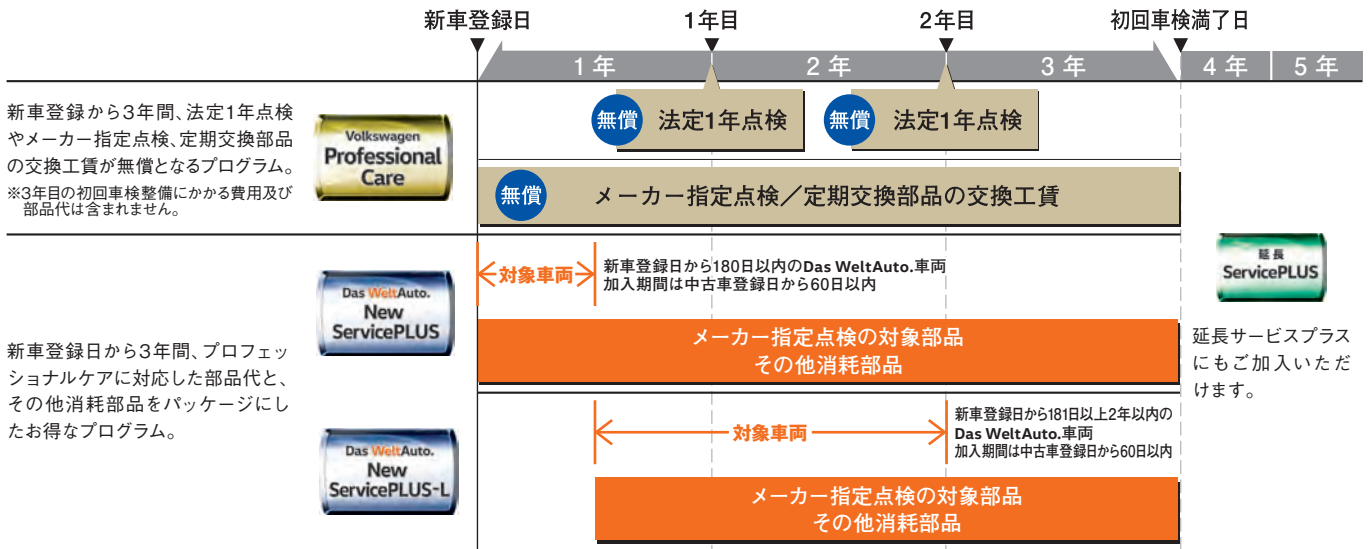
新車登録日　1年目　2年目　初回車検満了日

1年　2年　3年　4年　5年

新車登録から3年間、法定1年点検やメーカー指定点検、定期交換部品の交換工賃が無償となるプログラム。
※3年目の初回車検整備にかかる費用及び部品代は含まれません。

Volkswagen Professional Care

無償　法定1年点検　無償　法定1年点検

無償　メーカー指定点検／定期交換部品の交換工賃

新車登録日から3年間、プロフェッショナルケアに対応した部品代と、その他消耗部品をパッケージにしたお得なプログラム。

Das WeltAuto. New ServicePLUS

対象車両　新車登録日から180日以内のDas WeltAuto.車両
加入期間は中古車登録日から60日以内

メーカー指定点検の対象部品
その他消耗部品

Das WeltAuto. New ServicePLUS-L

対象車両　新車登録日から181日以上2年以内のDas WeltAuto.車両
加入期間は中古車登録日から60日以内

メーカー指定点検の対象部品
その他消耗部品

延長 ServicePLUS

延長サービスプラスにもご加入いただけます。